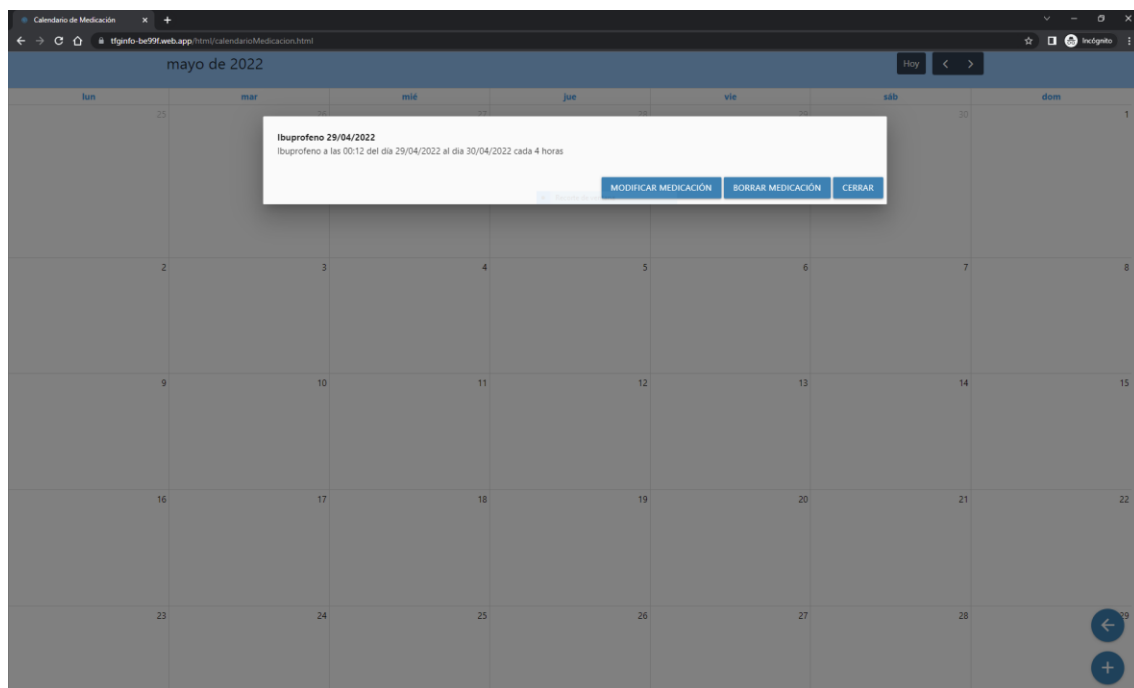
Calendario de Medicación × +

tfginfo-be99f.web.app/html/calendarioMedicacion.html

Incógnito

mayo de 2022

Hoy < >

| lun | mar | mié | jue | vie | sáb | dom |
|---|---|---|---|---|---|---|
| 25 | 26 | 27 | 28 | 29 | 30 | 1 |
| 2 | 3 | 4 | 5 | 6 | 7 | 8 |
| 9 | 10 | 11 | 12 | 13 | 14 | 15 |
| 16 | 17 | 18 | 19 | 20 | 21 | 22 |
| 23 | 24 | 25 | 26 | 27 | 28 | 29 |

Ibuprofeno 29/04/2022
Ibuprofeno a las 00:12 del dia 29/04/2022 al dia 30/04/2022 cada 4 horas

MODIFICAR MEDICACIÓN BORRAR MEDICACIÓN CERRAR